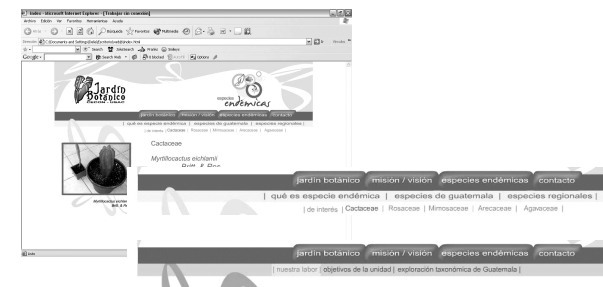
Index - Microsoft Internet Explorer - [Trabajar sin conexión]
Archivo Edición Ver Favoritos Herramientas Ayuda
Atrás Búsqueda Favoritos Multimedia
Dirección C:\Documents and Settings\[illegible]\index.html
Ir Vínculos
Search Web
Jardín Botánico
especies endémicas
jardín botánico misión / visión especies endémicas contacto
qué es especie endémica | especies de guatemala | especies regionales |
de interés | Cactaceae | Rosaceae | Mimosaceae | Arecaceae | Agavaceae |
Cactaceae
Myrtillocactus eichlamii
Britt. & Rose
Myrtillocactus eichlamii Britt. & Ro
Mi PC

jardín botánico misión / visión especies endémicas contacto
| qué es especie endémica | especies de guatemala | especies regionales |
| de interés | Cactaceae | Rosaceae | Mimosaceae | Arecaceae | Agavaceae |

jardín botánico misión / visión especies endémicas contacto
| nuestra labor | objetivos de la unidad | exploración taxonómica de Guatemala |